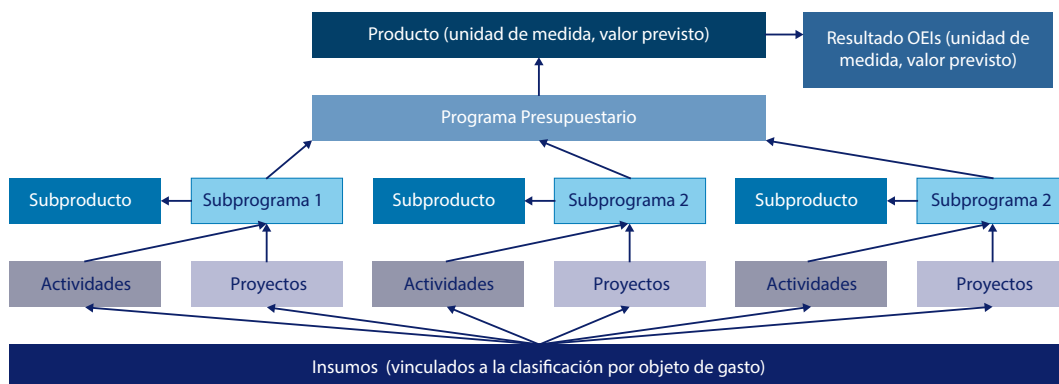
Producto (unidad de medida, valor previsto)

Resultado OEIs (unidad de medida, valor previsto)

Programa Presupuestario

Subproducto

Subprograma 1

Subproducto

Subprograma 2

Subproducto

Subprograma 2

Actividades

Proyectos

Actividades

Proyectos

Actividades

Proyectos

Insumos (vinculados a la clasificación por objeto de gasto)